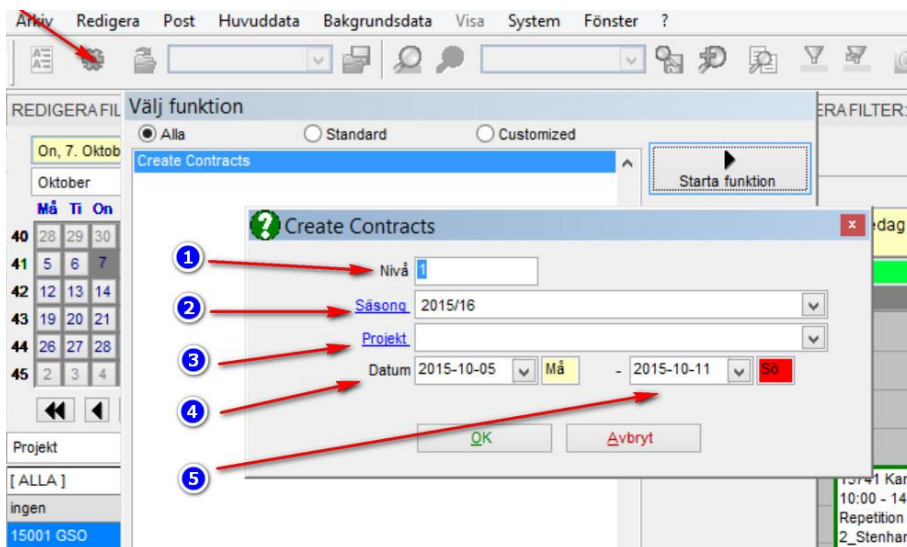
Arkiv Redigera Post Huvuddata Bakgrundsdata Visa System Fönster ?

REDIGERA FIL

Välj funktion

Alla Standard Customized

Create Contracts

Starta funktion

ERA FILTER:

On, 7. Oktob

Oktober

| | Må | Ti | On |
|---|---|---|---|
| 40 | 28 | 29 | 30 |
| 41 | 5 | 6 | 7 |
| 42 | 12 | 13 | 14 |
| 43 | 19 | 20 | 21 |
| 44 | 26 | 27 | 28 |
| 45 | 2 | 3 | 4 |

Projekt

[ ALLA ]

ingen

15001 GSO

Create Contracts

1 Nivå 1

2 Säsong 2015/16

3 Projekt

4 Datum 2015-10-05 Må - 2015-10-11 Sö

5

OK Avbryt

edag

15741 Kar
10:00 - 14
Repetition
2_Stenhar